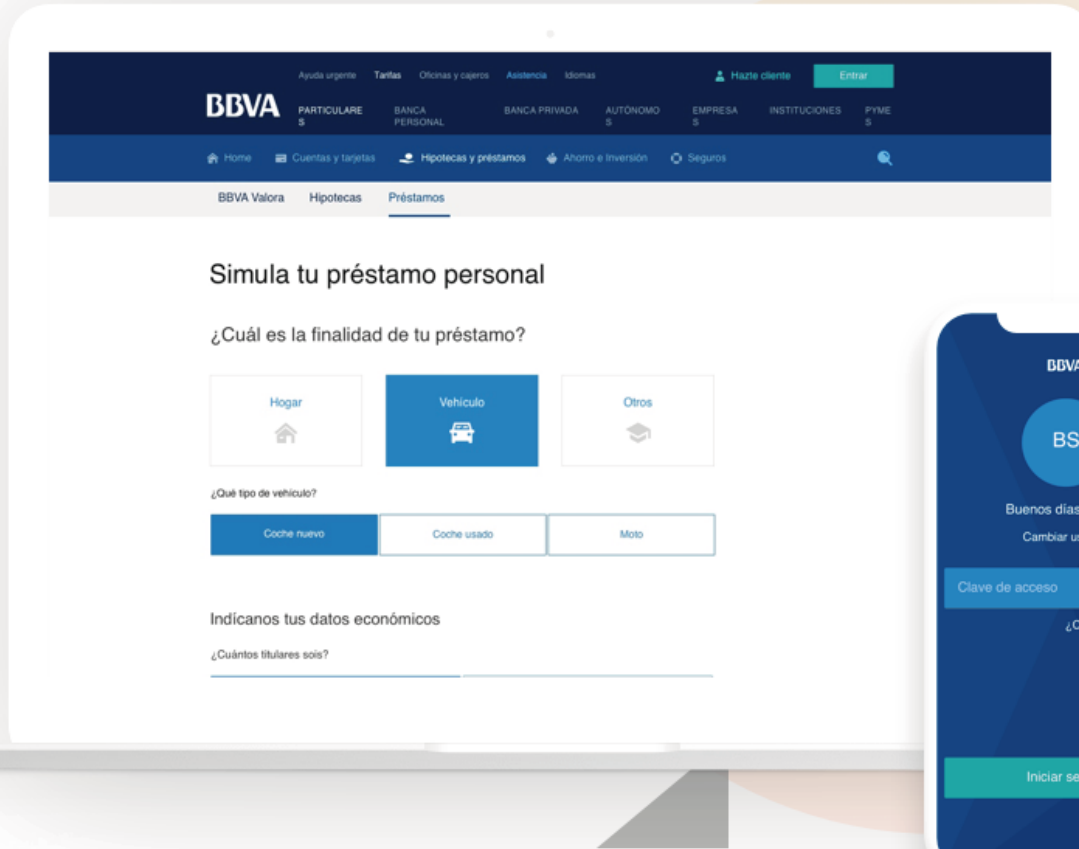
Ayuda urgente Tarifas Oficinas y cajeros Asistencia Idiomas

Hazte cliente Entrar

BBVA PARTICULARES BANCA PERSONAL BANCA PRIVADA AUTÓNOMOS EMPRESAS INSTITUCIONES PYMES

Home Cuentas y tarjetas Hipotecas y préstamos Ahorro e Inversión Seguros

BBVA Valora Hipotecas Préstamos

Simula tu préstamo personal

¿Cuál es la finalidad de tu préstamo?

Hogar

Vehículo

Otros

¿Qué tipo de vehículo?

Coche nuevo Coche usado Moto

Indícanos tus datos económicos

¿Cuántos titulares sois?

BBV

BS

Buenos días

Cambiar u

Clave de acceso

¿C

Iniciar se